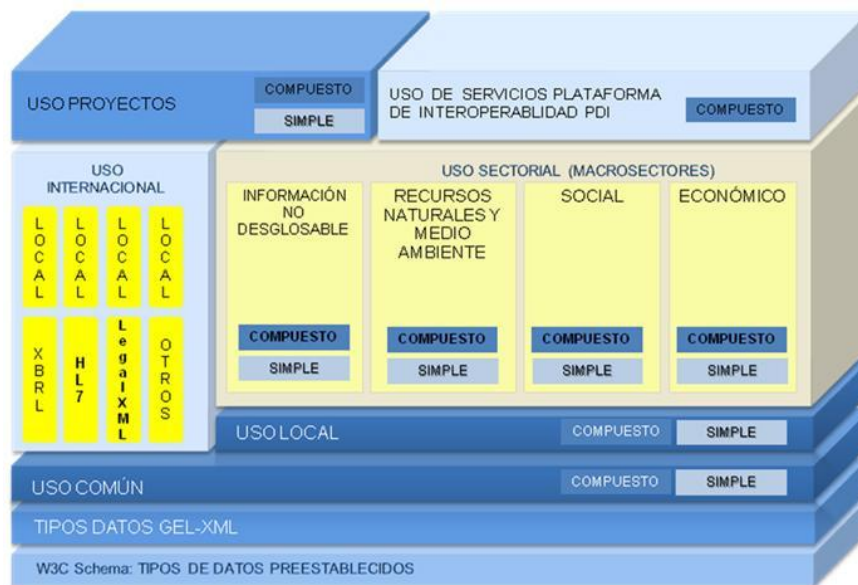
USO PROYECTOS

COMPUESTO

SIMPLE

USO DE SERVICIOS PLATAFORMA DE INTEROPERABLIDAD PDI

COMPUESTO

USO INTERNACIONAL

LOCAL

LOCAL

LOCAL

LOCAL

XBRL

HL7

LegalXML

OTROS

USO SECTORIAL (MACROSECTORES)

INFORMACIÓN NO DESGLOSABLE

COMPUESTO

SIMPLE

RECURSOS NATURALES Y MEDIO AMBIENTE

COMPUESTO

SIMPLE

SOCIAL

COMPUESTO

SIMPLE

ECONÓMICO

COMPUESTO

SIMPLE

USO LOCAL

COMPUESTO

SIMPLE

USO COMÚN

COMPUESTO

SIMPLE

TIPOS DATOS GEL-XML

W3C Schema: TIPOS DE DATOS PREESTABLECIDOS